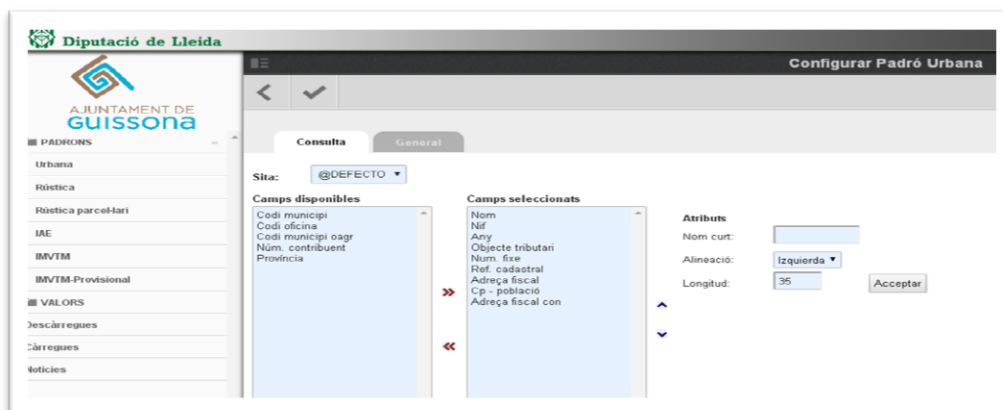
Diputació de Lleida

AJUNTAMENT DE
GUISSONA

PADRONS
Urbana
Rústica
Rústica parcel·lari
IAE
IMVTM
IMVTM-Provisional
VALORS
Descàrregues
Càrregues
Notícies

Configurar Padró Urbana

Consulta
General

Sita: @DEFECTO

Camps disponibles
Codi municipi
Codi oficina
Codi municipi oagr
Núm. contribuent
Província

Camps seleccionats
Nom
Nif
Any
Objecte tributari
Num. fixe
Ref. cadastral
Adreça fiscal
Cp - població
Adreça fiscal con

Atributs
Nom curt:
Alineació: Izquierda
Longitud: 35
Acceptar